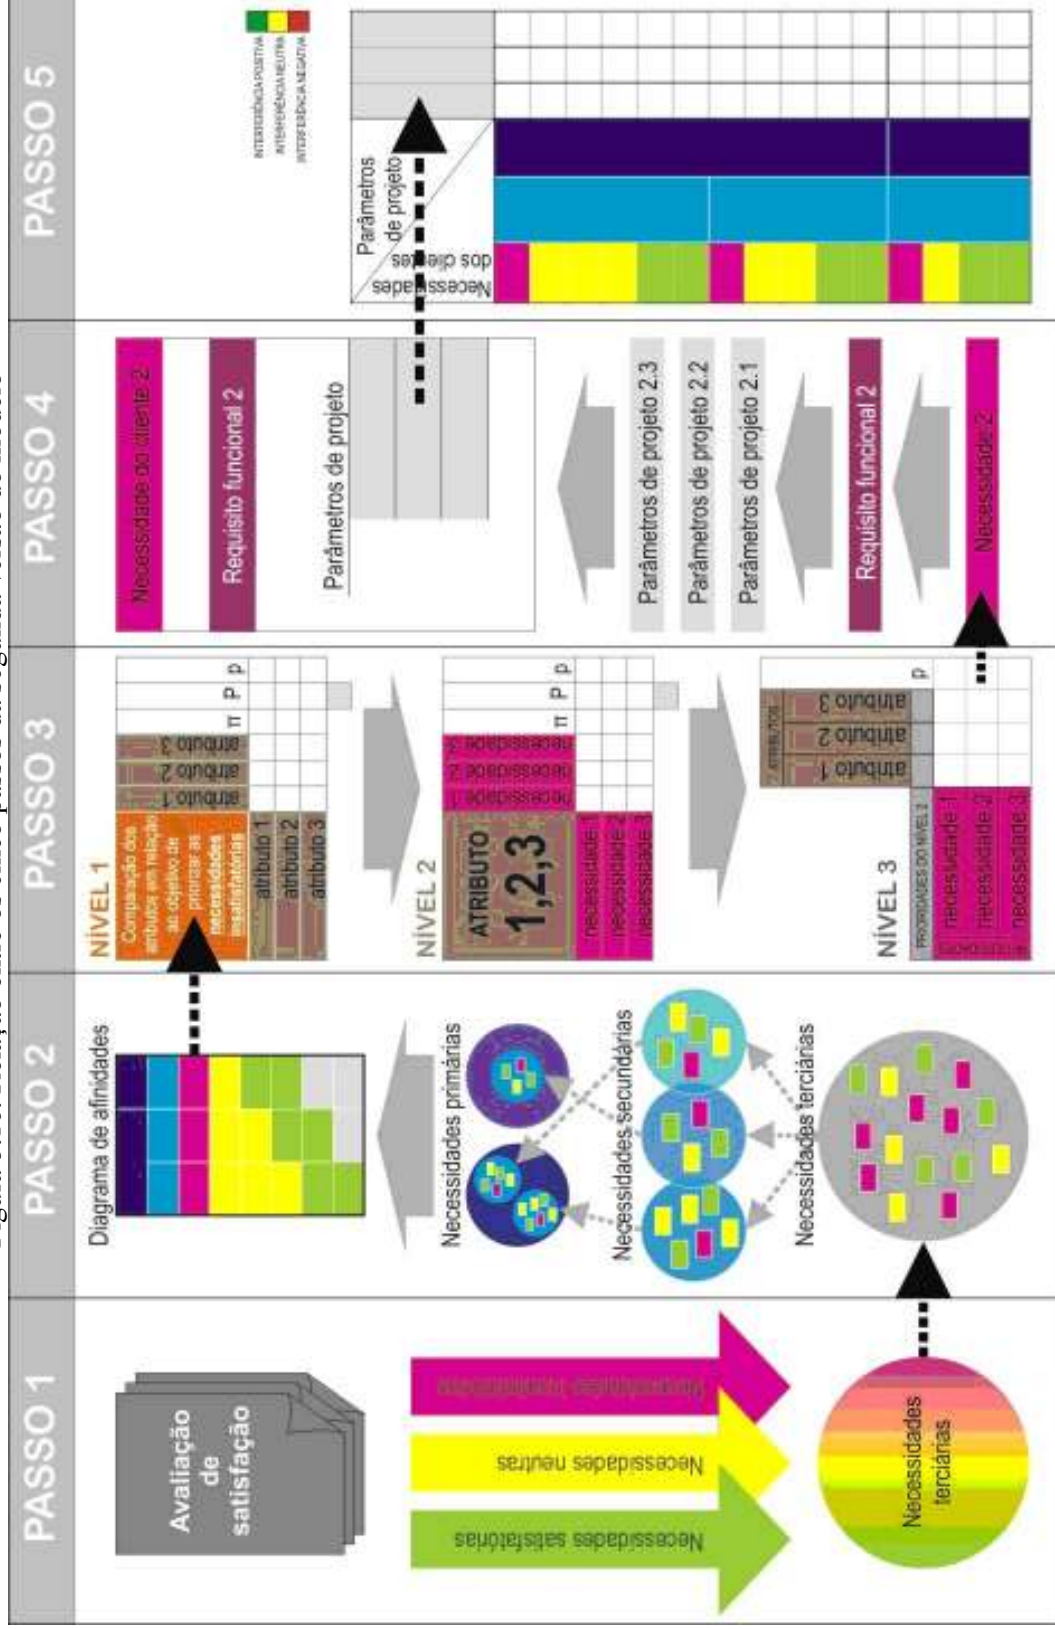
PASSO 1

Avaliação de satisfação

Necessidades satisfatórias

Necessidades neutras

Necessidades insatisfatórias

Necessidades terciárias

PASSO 2

Diagrama de afinidades

Necessidades primárias

Necessidades secundárias

Necessidades terciárias

PASSO 3

NÍVEL 1

Comparação dos atributos em relação ao objetivo de priorizar as necessidades insatisfatórias

atributo 1
atributo 2
atributo 3

atributo 1 | atributo 2 | atributo 3 | π | P | p

NÍVEL 2

ATRIBUTO 1,2,3

necessidade 1
necessidade 2
necessidade 3

necessidade 1 | necessidade 2 | necessidade 3 | π | P | p

NÍVEL 3

PRIORIDADES DO NÍVEL 2

necessidade 1
necessidade 2
necessidade 3

ATRIBUTOS

atributo 1 | atributo 2 | atributo 3 | p

PASSO 4

Necessidade do cliente 2

Requisito funcional 2

Parâmetros de projeto

Parâmetros de projeto 2.3

Parâmetros de projeto 2.2

Parâmetros de projeto 2.1

Requisito funcional 2

Necessidade 2

PASSO 5

INTERFERÊNCIA POSITIVA
INTERFERÊNCIA NEUTRA
INTERFERÊNCIA NEGATIVA

Parâmetros de projeto

Necessidades dos clientes